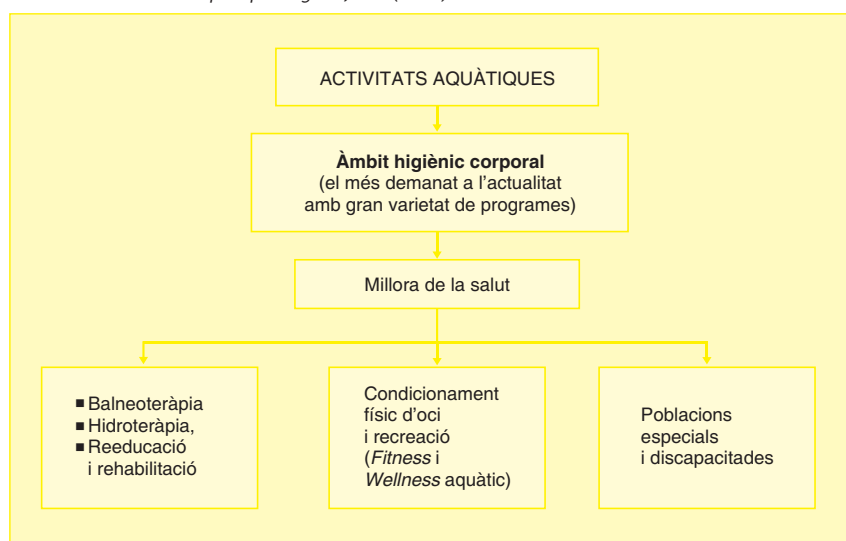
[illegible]

ACTIVITATS AQUÀTIQUES

**Àmbit higiènic corporal**
(el més demanat a l'actualitat amb gran varietat de programes)

Millora de la salut

- Balneoteràpia
- Hidroteràpia,
- Reeducació i rehabilitació

Condicionament físic d'oci i recreació (*Fitness* i *Wellness* aquàtic)

Poblacions especials i discapacitades